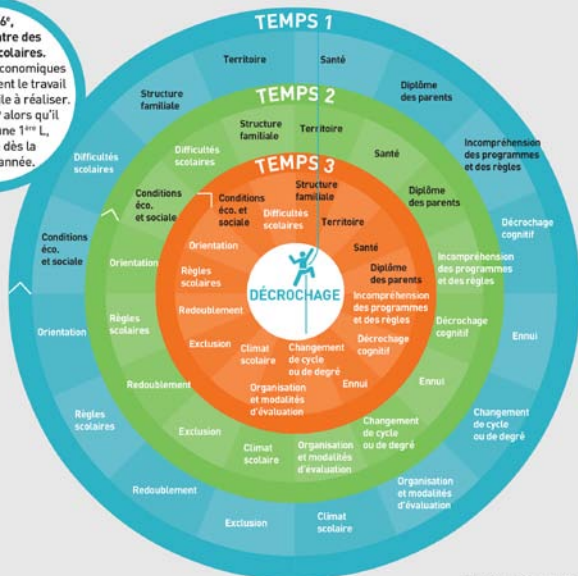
6e, ntre des colaires. conomiques ent le travail ile à réaliser. alors qu'il une 1ère L, dès la année.

TEMPS 1

Territoire
Santé
Diplôme des parents
Incompréhension des programmes et des règles
Décrochage cognitif
Ennui
Changement de cycle ou de degré
Organisation et modalités d'évaluation
Climat scolaire
Exclusion
Redoublement
Règles scolaires
Orientation
Conditions éco. et sociale
Difficultés scolaires
Structure familiale

TEMPS 2

Structure familiale
Territoire
Santé
Diplôme des parents
Incompréhension des programmes et des règles
Décrochage cognitif
Ennui
Changement de cycle ou de degré
Organisation et modalités d'évaluation
Climat scolaire
Exclusion
Redoublement
Règles scolaires
Orientation
Conditions éco. et sociale
Difficultés scolaires

TEMPS 3

Structure familiale
Territoire
Santé
Diplôme des parents
Incompréhension des programmes et des règles
Décrochage cognitif
Ennui
Organisation et modalités d'évaluation
Changement de cycle ou de degré
Climat scolaire
Exclusion
Redoublement
Règles scolaires
Orientation
Conditions éco. et sociale
Difficultés scolaires

DÉCROCHAGE